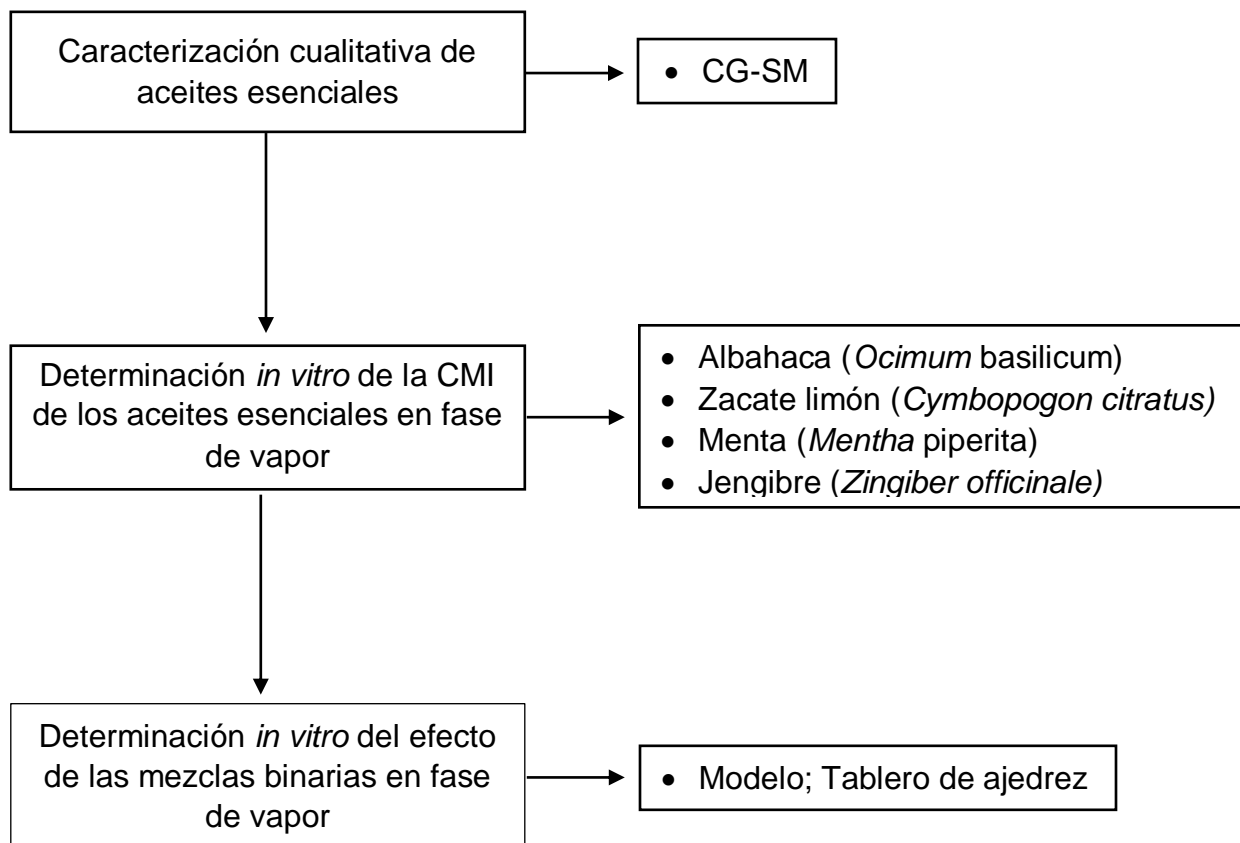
Caracterización cualitativa de aceites esenciales

• CG-SM

Determinación in vitro de la CMI de los aceites esenciales en fase de vapor

• Albahaca (Ocimum basilicum)
• Zacate limón (Cymbopogon citratus)
• Menta (Mentha piperita)
• Jengibre (Zingiber officinale)

Determinación in vitro del efecto de las mezclas binarias en fase de vapor

• Modelo; Tablero de ajedrez